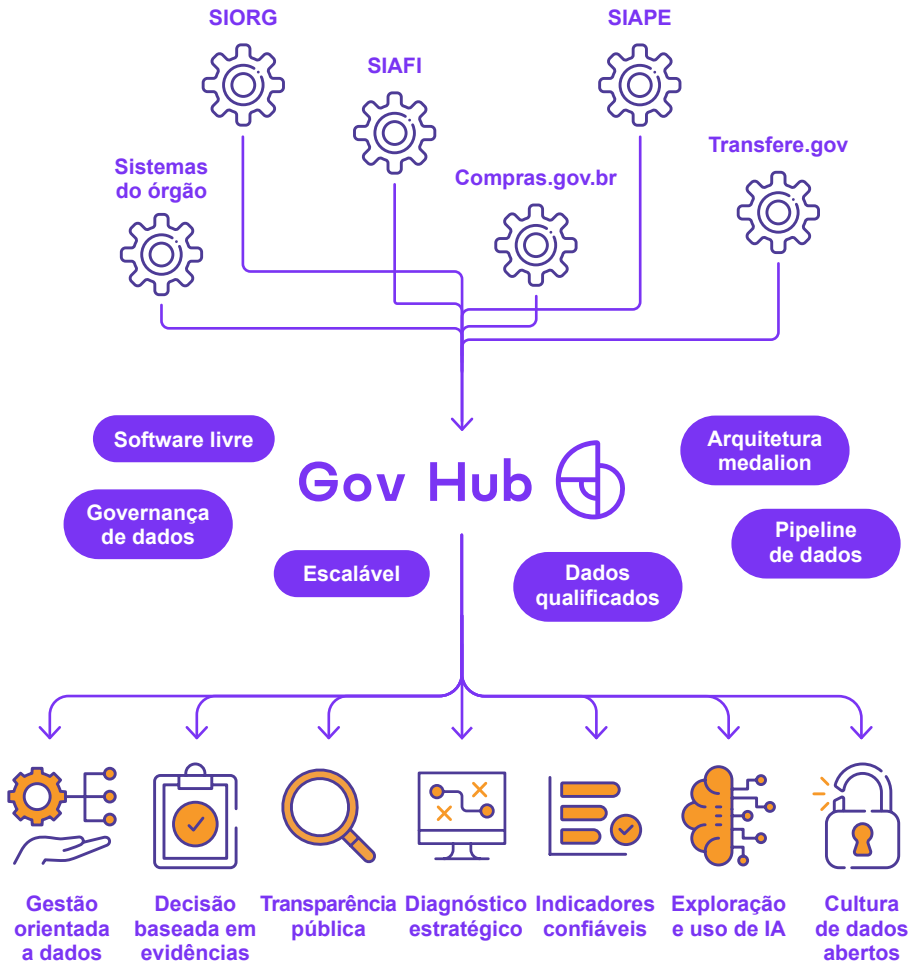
SIORG

SIAFI

SIAPE

Sistemas do órgão

Compras.gov.br

Transfere.gov

Software livre

Gov Hub

Arquitetura medalion

Governança de dados

Pipeline de dados

Escalável

Dados qualificados

Gestão orientada a dados

Decisão baseada em evidências

Transparência pública

Diagnóstico estratégico

Indicadores confiáveis

Exploração e uso de IA

Cultura de dados abertos